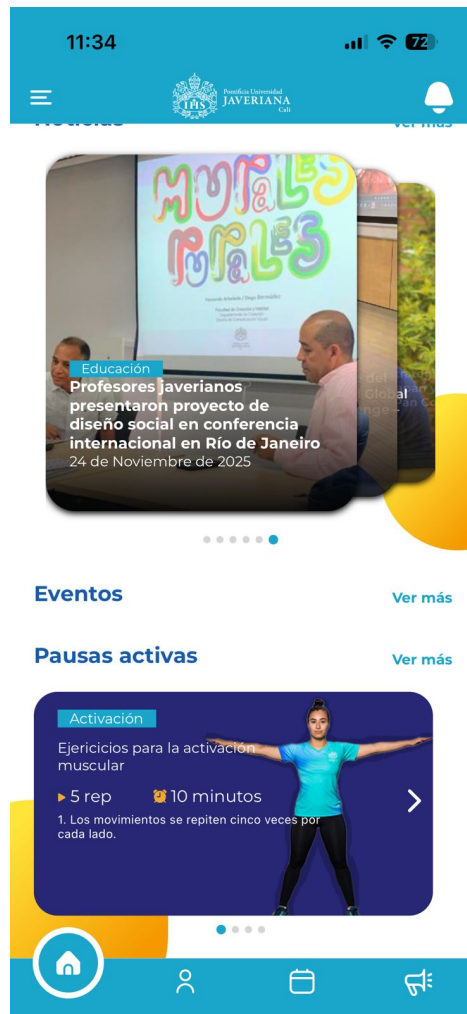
11:34

72

Pontificia Universidad JAVERIANA Cali

Noticias

Ver más

MURALES MURALES

Educación

Profesores javerianos presentaron proyecto de diseño social en conferencia internacional en Río de Janeiro

24 de Noviembre de 2025

Global

Eventos

Ver más

Pausas activas

Ver más

Activación

Ejericicios para la activación muscular

5 rep

10 minutos

1. Los movimientos se repiten cinco veces por cada lado.